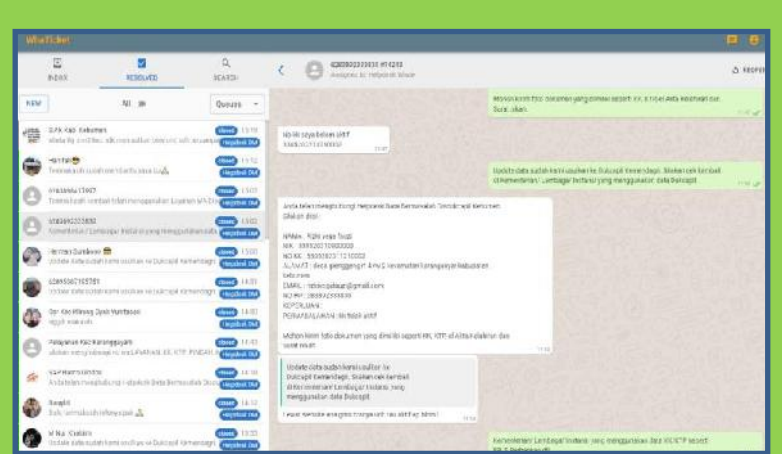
WhaTicket

INBOX RESOLVED SEARCH

NEW

Queues

closed
Helpdesk Disd

Mohon kirim foto dokumen yang diminta seperti KK, KTP dan Akta Kelahiran dan Surat ...

Updata data sudah kami usulkan ke Dukcapil Kemendagri. Silakan cek kembali di Kementerian / Lembaga/ Instansi yang menggunakan data Dukcapil

Anda telah menghubungi Helpdesk Dinas Kependudukan dan Pencatatan Sipil ...

NAMA : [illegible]
NIK : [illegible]
NO KK : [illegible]
ALAMAT : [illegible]
EMAIL : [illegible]
NO HP : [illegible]
KEPERLUAN :
PERMASALAHAN : nik tidak aktif

Mohon kirim foto dokumen yang diminta seperti KK, KTP, el Aktu ... surat nikah

Update data sudah kami usulkan ke Dukcapil Kemendagri. Silakan cek kembali di Kementerian/ Lembaga/ Instansi yang menggunakan data Dukcapil

Kementerian/ Lembaga/ Instansi yang menggunakan data NIK/KTP seperti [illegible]